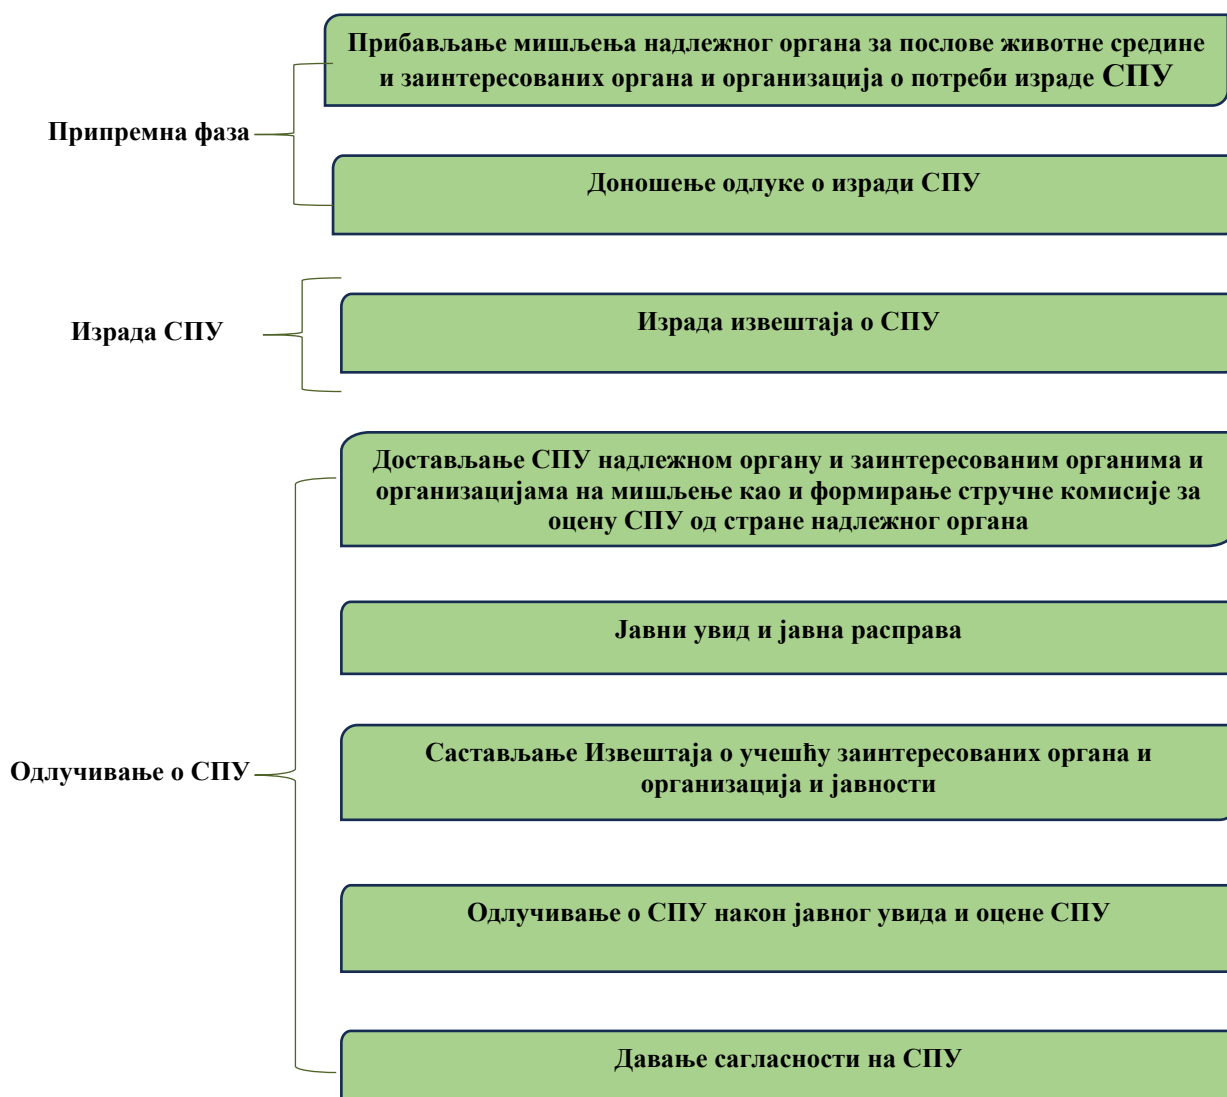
Припремна фаза

Прибављање мишљења надлежног органа за послове животне средине и заинтересованих органа и организација о потреби израде СПУ

Доношење одлуке о изради СПУ

Израда СПУ

Израда извештаја о СПУ

Одлучивање о СПУ

Достављање СПУ надлежном органу и заинтересованим органима и организацијама на мишљење као и формирање стручне комисије за оцену СПУ од стране надлежног органа

Јавни увид и јавна расправа

Састављање Извештаја о учешћу заинтересованих органа и организација и јавности

Одлучивање о СПУ након јавног увида и оцене СПУ

Давање сагласности на СПУ